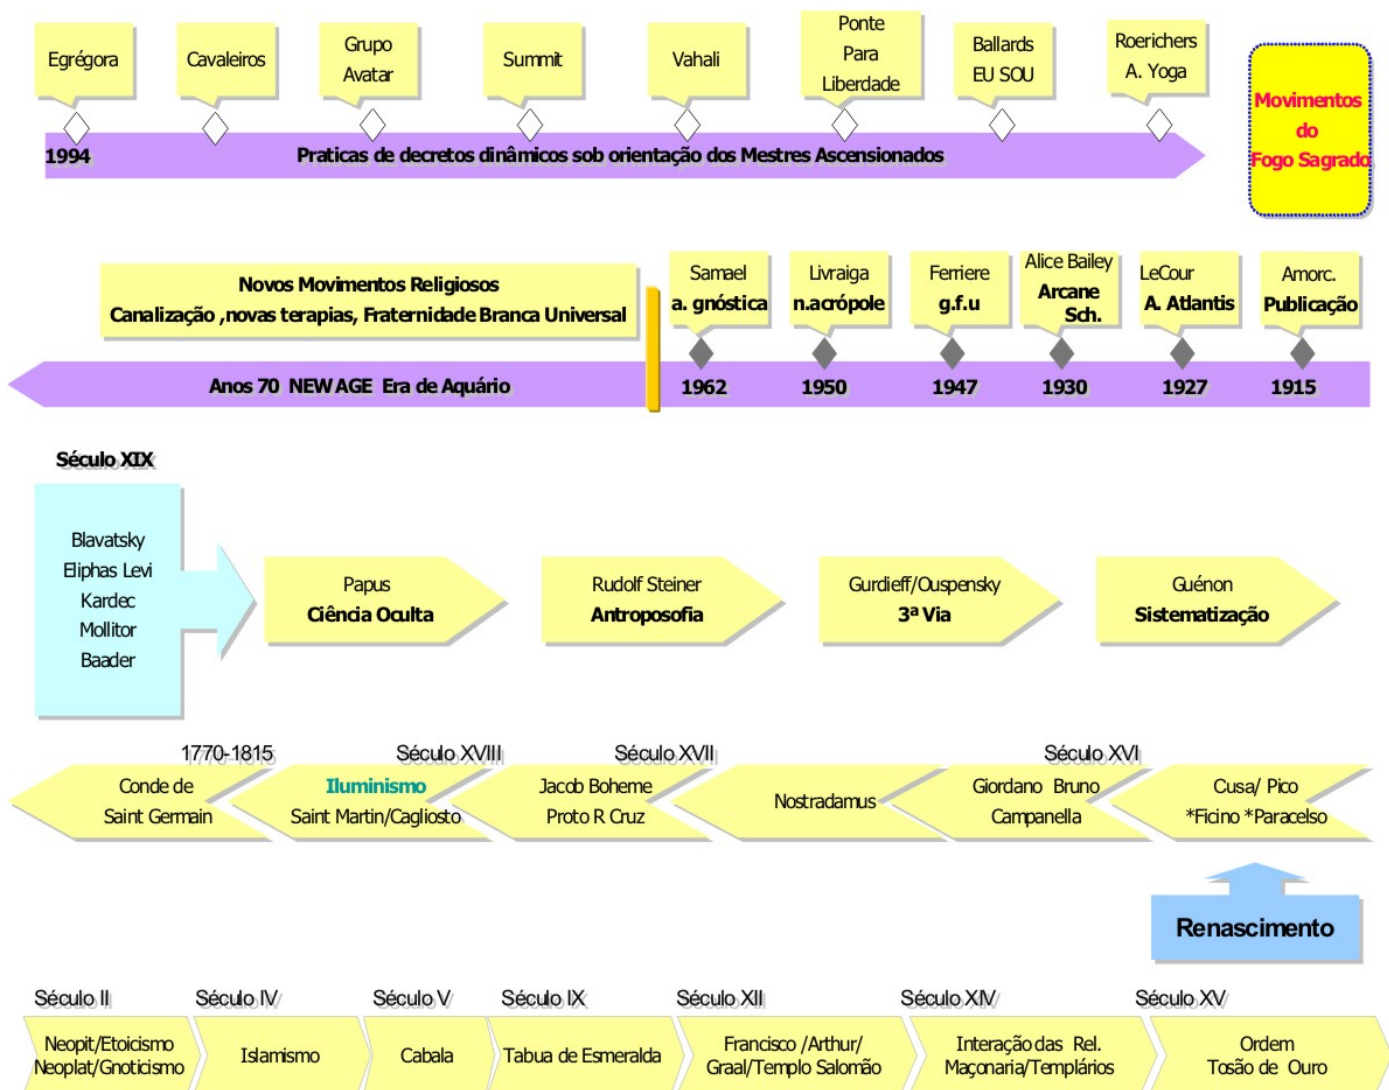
Egrégora

Cavaleiros

Grupo Avatar

Summit

Vahali

Ponte Para Liberdade

Ballards EU SOU

Roerichers A. Yoga

Movimentos do Fogo Sagrado

1994 Praticas de decretos dinâmicos sob orientação dos Mestres Ascensionados

Novos Movimentos Religiosos
Canalização ,novas terapias, Fraternidade Branca Universal

Samael a. gnóstica

Livraiga n.acrópole

Ferriere g.f.u

Alice Bailey Arcane Sch.

LeCour A. Atlantis

Amorc. Publicação

Anos 70 NEW AGE Era de Aquário

1962 1950 1947 1930 1927 1915

Século XIX

Blavatsky
Eliphas Levi
Kardec
Mollitor
Baader

Papus
Ciência Oculta

Rudolf Steiner
Antroposofia

Gurdieff/Ouspensky
3ª Via

Guénon
Sistematização

1770-1815

Século XVIII

Século XVII

Século XVI

Conde de Saint Germain

Iluminismo
Saint Martin/Cagliosto

Jacob Boheme
Proto R Cruz

Nostradamus

Giordano Bruno
Campanella

Cusa/ Pico
*Ficino *Paracelso

Renascimento

Século II

Século IV

Século V

Século IX

Século XII

Século XIV

Século XV

Neopit/Etoicismo
Neoplat/Gnoticismo

Islamismo

Cabala

Tabua de Esmeralda

Francisco /Arthur/
Graal/Templo Salomão

Interação das Rel.
Maçonaria/Templários

Ordem
Tosão de Ouro